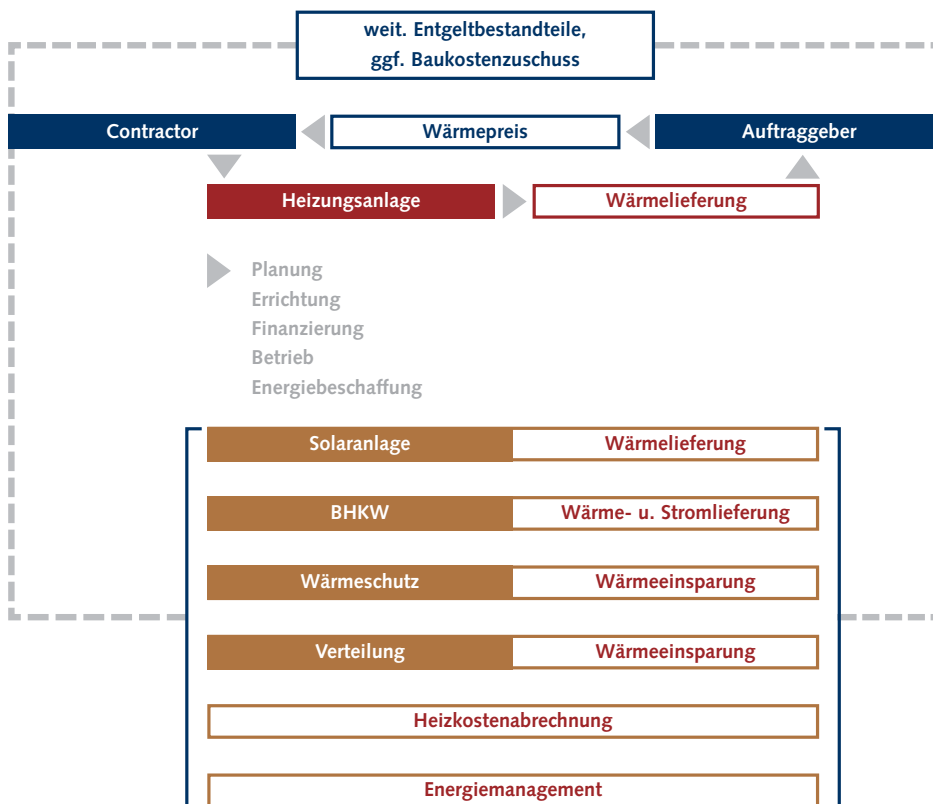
weit. Entgeltbestandteile, ggf. Baukostenzuschuss

Contractor

Wärmepreis

Auftraggeber

Heizungsanlage

Wärmelieferung

Planung
Errichtung
Finanzierung
Betrieb
Energiebeschaffung

Solaranlage

Wärmelieferung

BHKW

Wärme- u. Stromlieferung

Wärmeschutz

Wärmeeinsparung

Verteilung

Wärmeeinsparung

Heizkostenabrechnung

Energiemanagement